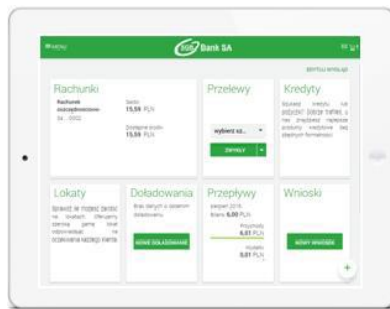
MENU

Bank SA

EDYTUJ WYGLĄD

Rachunki

Rachunek oszczędnościowo-
24 ... 0002

Saldo
15,59 PLN

Dostępne środki
15,59 PLN

Przelewy

wybierz co...

ZAPŁAĆ

Kredyty

Szukasz kredytu lub pożyczki? Dobrze trafiłeś, u nas znajdziesz najlepsze produkty kredytowe bez zbędnych formalności

Lokaty

Sprawdź jak możesz zarobić na lokatach. Oferujemy szeroką gamę lokat odpowiadającą na oczekiwania każdego klienta.

Doładowania

Brak danych o zapisanym doładowaniu

NOWE DOŁADOWANIE

Przepływy

sierpień 2016
Bilans 6,00 PLN

Przychody
6,01 PLN

Wydatki
0,01 PLN

Wnioski

NOWY WNIOSEK

+